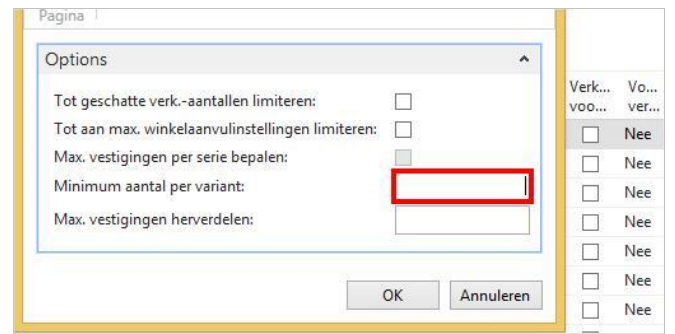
Pagina

Options

Tot geschatte verk.-aantallen limiteren:

Tot aan max. winkelaanvulinstellingen limiteren:

Max. vestigingen per serie bepalen:

Minimum aantal per variant:

Max. vestigingen herverdelen:

OK

Annuleren

| Verk... voo... | Vo... ver... |
|---|---|
| | Nee |
| | Nee |
| | Nee |
| | Nee |
| | Nee |
| | Nee |
| | Nee |